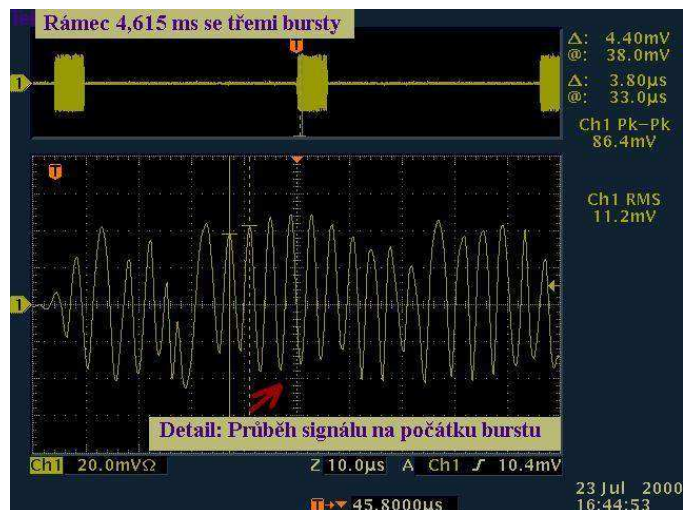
Rámec 4,615 ms se třemi bursty

T

1

Δ: 4.40mV
@: 38.0mV
Δ: 3.80μs
@: 33.0μs
Ch1 Pk-Pk
86.4mV

T

Ch1 RMS
11.2mV

1

Detail: Průběh signálu na počátku burstu

Ch1 20.0mVΩ Z 10.0μs A Ch1 ∫ 10.4mV

23 Jul 2000
16:44:53

T→▼ 45.8000μs